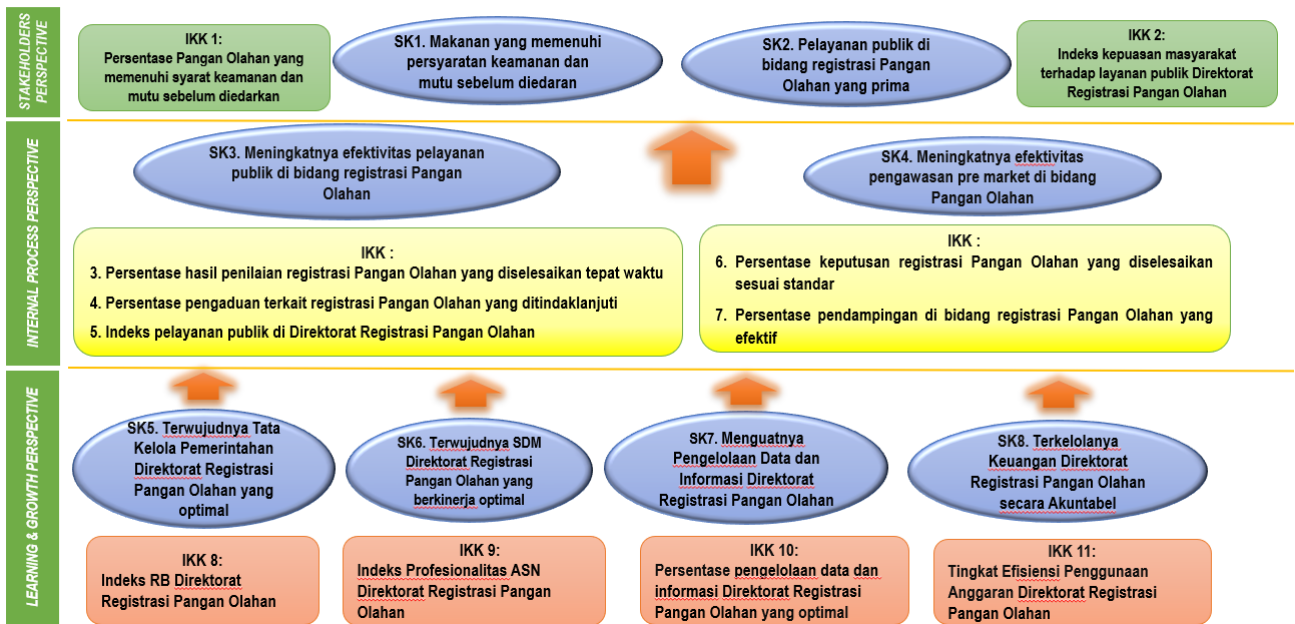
STAKEHOLDERS PERSPECTIVE

IKK 1:
Persentase Pangan Olahan yang memenuhi syarat keamanan dan mutu sebelum diedarkan

SK1. Makanan yang memenuhi persyaratan keamanan dan mutu sebelum diedaran

SK2. Pelayanan publik di bidang registrasi Pangan Olahan yang prima

IKK 2:
Indeks kepuasan masyarakat terhadap layanan publik Direktorat Registrasi Pangan Olahan

INTERNAL PROCESS PERSPECTIVE

SK3. Meningkatnya efektivitas pelayanan publik di bidang registrasi Pangan Olahan

SK4. Meningkatnya efektivitas pengawasan pre market di bidang Pangan Olahan

IKK :
3. Persentase hasil penilaian registrasi Pangan Olahan yang diselesaikan tepat waktu
4. Persentase pengaduan terkait registrasi Pangan Olahan yang ditindaklanjuti
5. Indeks pelayanan publik di Direktorat Registrasi Pangan Olahan

IKK :
6. Persentase keputusan registrasi Pangan Olahan yang diselesaikan sesuai standar
7. Persentase pendampingan di bidang registrasi Pangan Olahan yang efektif

LEARNING & GROWTH PERSPECTIVE

SK5. Terwujudnya Tata Kelola Pemerintahan Direktorat Registrasi Pangan Olahan yang optimal

SK6. Terwujudnya SDM Direktorat Registrasi Pangan Olahan yang berkinerja optimal

SK7. Menguatnya Pengelolaan Data dan Informasi Direktorat Registrasi Pangan Olahan

SK8. Terkelolanya Keuangan Direktorat Registrasi Pangan Olahan secara Akuntabel

IKK 8:
Indeks RB Direktorat Registrasi Pangan Olahan

IKK 9:
Indeks Profesionalitas ASN Direktorat Registrasi Pangan Olahan

IKK 10:
Persentase pengelolaan data dan informasi Direktorat Registrasi Pangan Olahan yang optimal

IKK 11:
Tingkat Efisiensi Penggunaan Anggaran Direktorat Registrasi Pangan Olahan